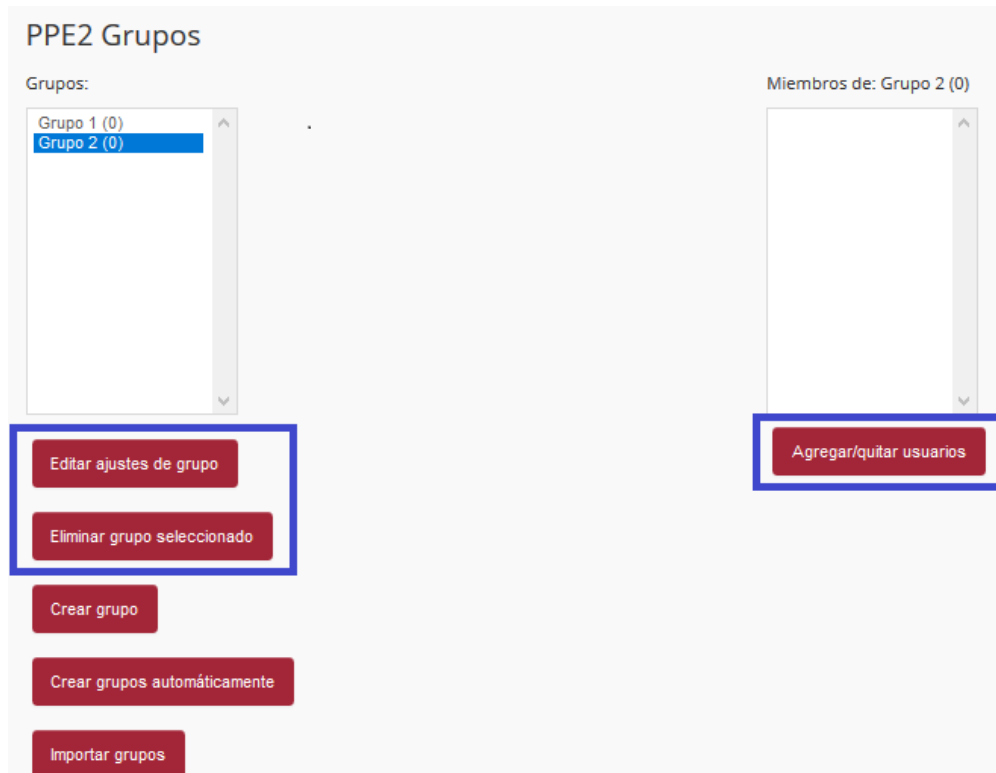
PPE2 Grupos

Grupos:

Grupo 1 (0)
Grupo 2 (0)

.

Miembros de: Grupo 2 (0)

Editar ajustes de grupo

Eliminar grupo seleccionado

Crear grupo

Crear grupos automáticamente

Importar grupos

Agregar/quitar usuarios